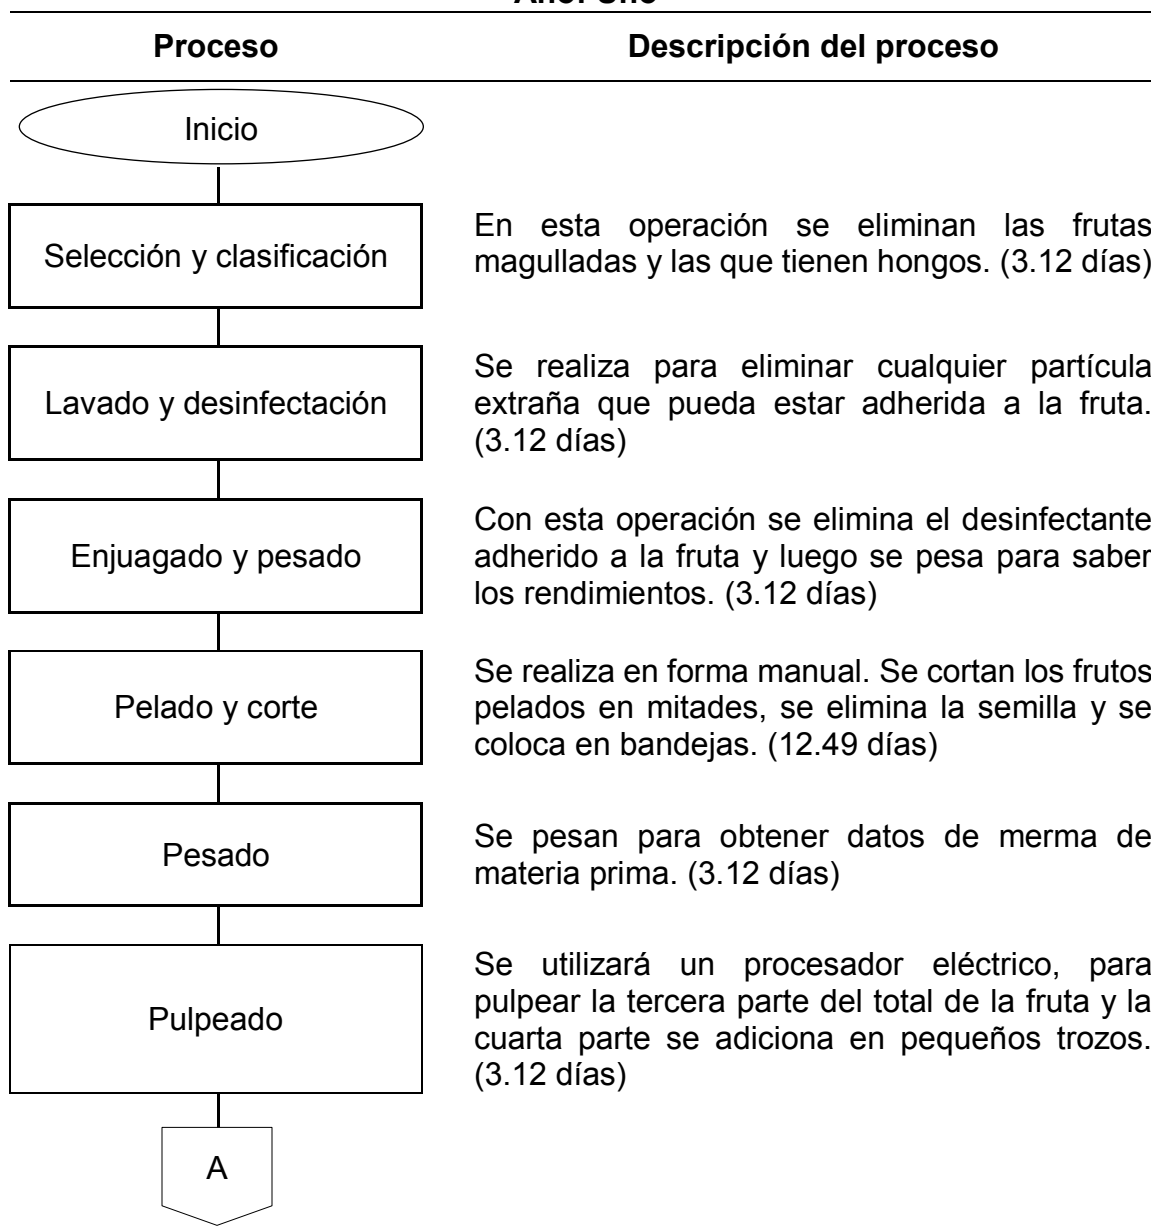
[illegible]

| Proceso | Descripción del proceso |
|---|---|
| Inicio | |
| Selección y clasificación | En esta operación se eliminan las frutas magulladas y las que tienen hongos. (3.12 días) |
| Lavado y desinfectación | Se realiza para eliminar cualquier partícula extraña que pueda estar adherida a la fruta. (3.12 días) |
| Enjuagado y pesado | Con esta operación se elimina el desinfectante adherido a la fruta y luego se pesa para saber los rendimientos. (3.12 días) |
| Pelado y corte | Se realiza en forma manual. Se cortan los frutos pelados en mitades, se elimina la semilla y se coloca en bandejas. (12.49 días) |
| Pesado | Se pesan para obtener datos de merma de materia prima. (3.12 días) |
| Pulpeado | Se utilizará un procesador eléctrico, para pulpear la tercera parte del total de la fruta y la cuarta parte se adiciona en pequeños trozos. (3.12 días) |
| A | |